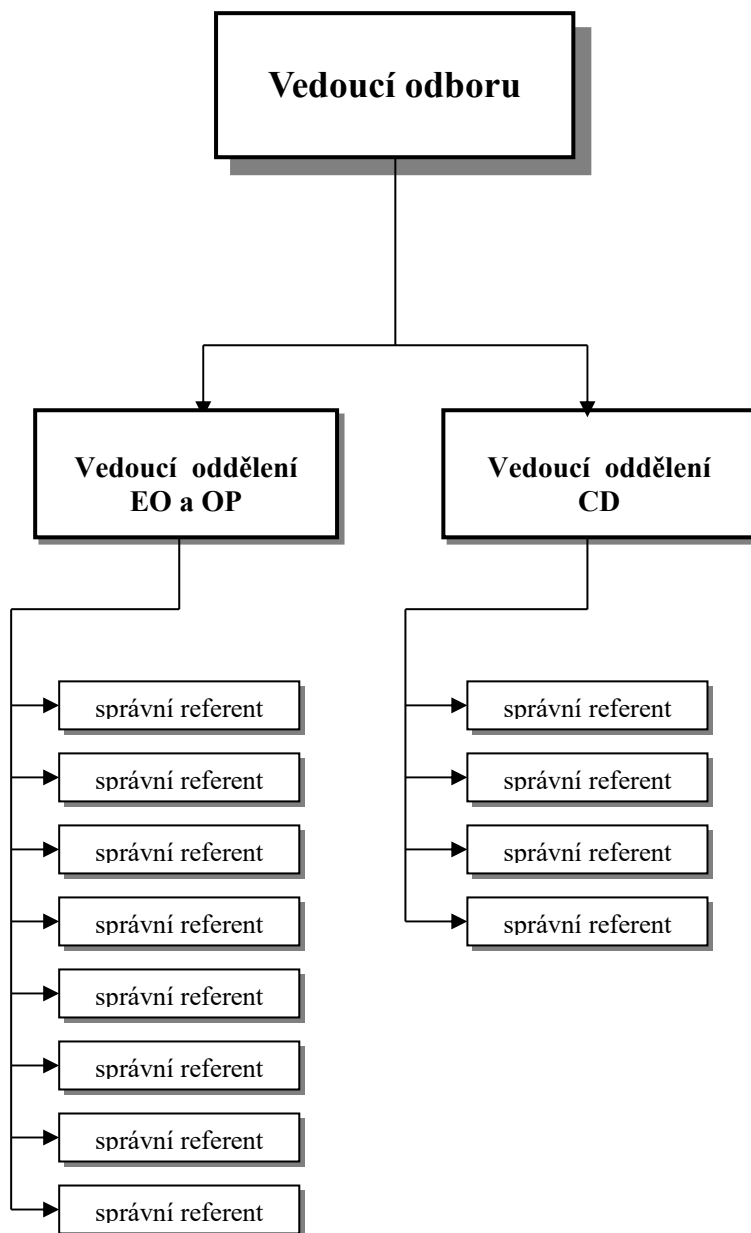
Vedoucí odboru

Vedoucí oddělení EO a OP

Vedoucí oddělení CD

správní referent

správní referent

správní referent

správní referent

správní referent

správní referent

správní referent

správní referent

správní referent

správní referent

správní referent

správní referent